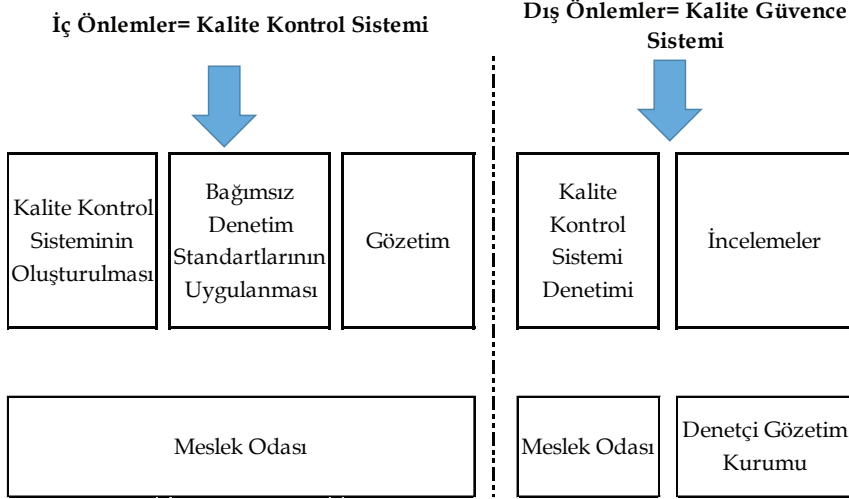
İç Önlemler= Kalite Kontrol Sistemi

Dış Önlemler= Kalite Güvence Sistemi

Kalite Kontrol Sisteminin Oluşturulması

Bağımsız Denetim Standartlarının Uygulanması

Gözetim

Meslek Odası

Kalite Kontrol Sistemi Denetimi

İncelemeler

Meslek Odası

Denetçi Gözetim Kurumu